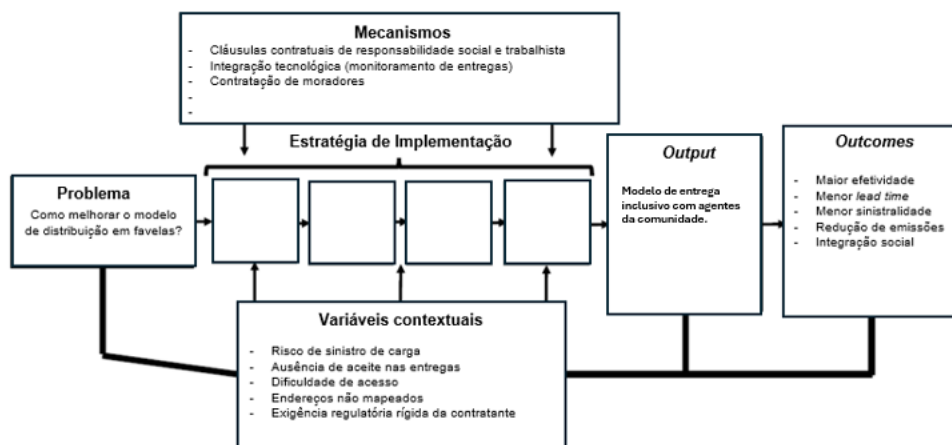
Mecanismos
- Cláusulas contratuais de responsabilidade social e trabalhista
- Integração tecnológica (monitoramento de entregas)
- Contratação de moradores
-
-

Estratégia de Implementação

Problema
Como melhorar o modelo de distribuição em favelas?

Output
Modelo de entrega inclusivo com agentes da comunidade.

Outcomes
- Maior efetividade
- Menor lead time
- Menor sinistralidade
- Redução de emissões
- Integração social

Variáveis contextuais
- Risco de sinistro de carga
- Ausência de aceite nas entregas
- Dificuldade de acesso
- Endereços não mapeados
- Exigência regulatória rígida da contratante